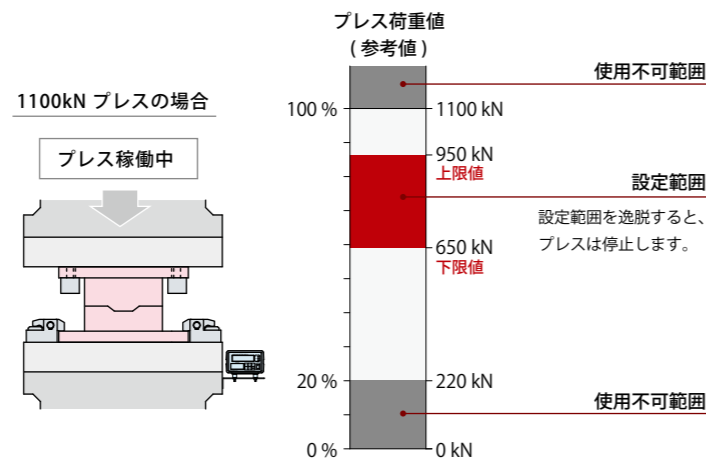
1100kN プレスの場合

プレス稼働中

プレス荷重値
( 参考値 )

使用不可範囲

100 %
1100 kN

950 kN
上限値

設定範囲

設定範囲を逸脱すると、プレスは停止します。

650 kN
下限値

20 %
220 kN

使用不可範囲

0 %
0 kN